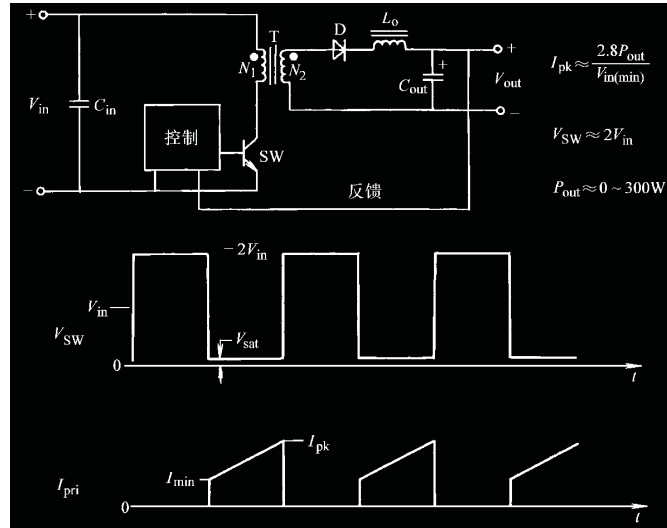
+
T
D
$L_o$
+
$N_1$
$N_2$
+
$V_{in}$
$C_{in}$
$C_{out}$
$V_{out}$
−
控制
SW
−
反馈
$I_{pk} \approx \frac{2.8P_{out}}{V_{in(min)}}$
$V_{SW} \approx 2V_{in}$
$P_{out} \approx 0 \sim 300W$
$-2V_{in}$
$V_{in}$
$V_{SW}$
$V_{sat}$
0
$t$
$I_{pk}$
$I_{min}$
$I_{pri}$
0
$t$